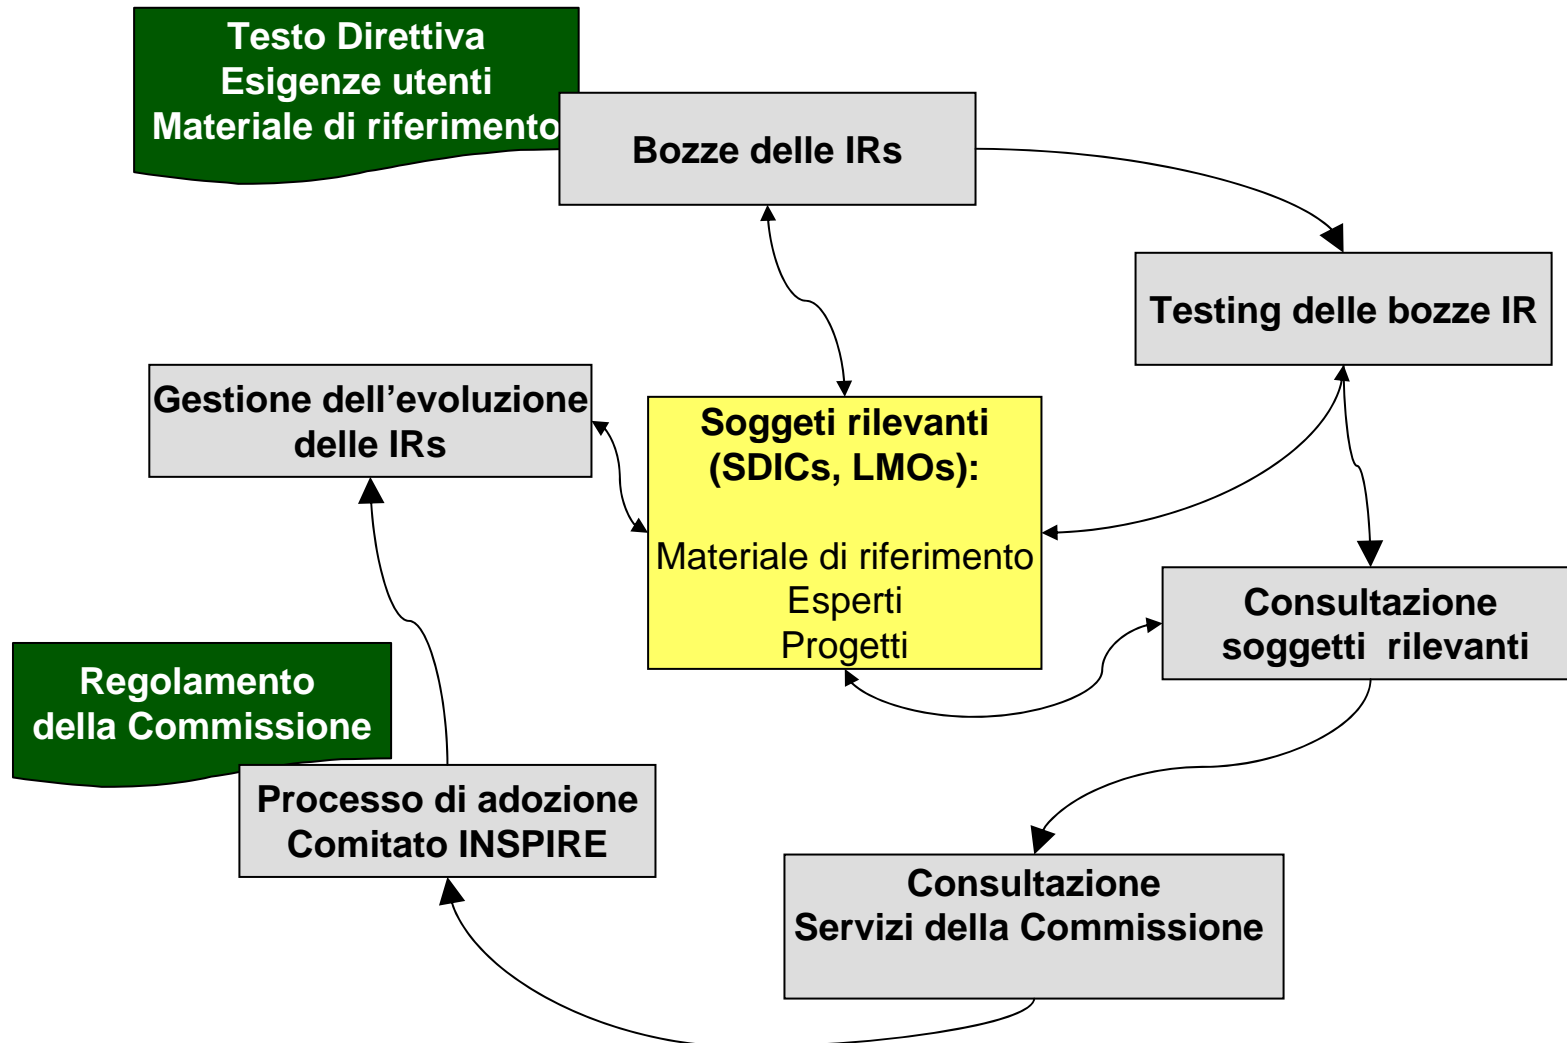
Testo Direttiva
Esigenze utenti
Materiale di riferimento

Bozze delle IRs

Testing delle bozze IR

Gestione dell’evoluzione delle IRs

Soggetti rilevanti (SDICs, LMOs):

Materiale di riferimento
Esperti
Progetti

Consultazione soggetti rilevanti

Regolamento della Commissione

Processo di adozione Comitato INSPIRE

Consultazione
Servizi della Commissione